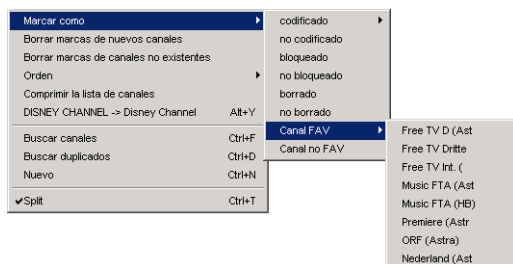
Marcar como
Borrar marcas de nuevos canales
Borrar marcas de canales no existentes
Orden
Comprimir la lista de canales
DISNEY CHANNEL -> Disney Channel Alt+Y
Buscar canales Ctrl+F
Buscar duplicados Ctrl+D
Nuevo Ctrl+N
✔Split Ctrl+T

codificado
no codificado
bloqueado
no bloqueado
borrado
no borrado
Canal FAV
Canal no FAV

Free TV D (Ast
Free TV Dritte
Free TV Int. (
Music FTA (Ast
Music FTA (HB)
Premiere (Astr
ORF (Astra)
Nederland (Ast